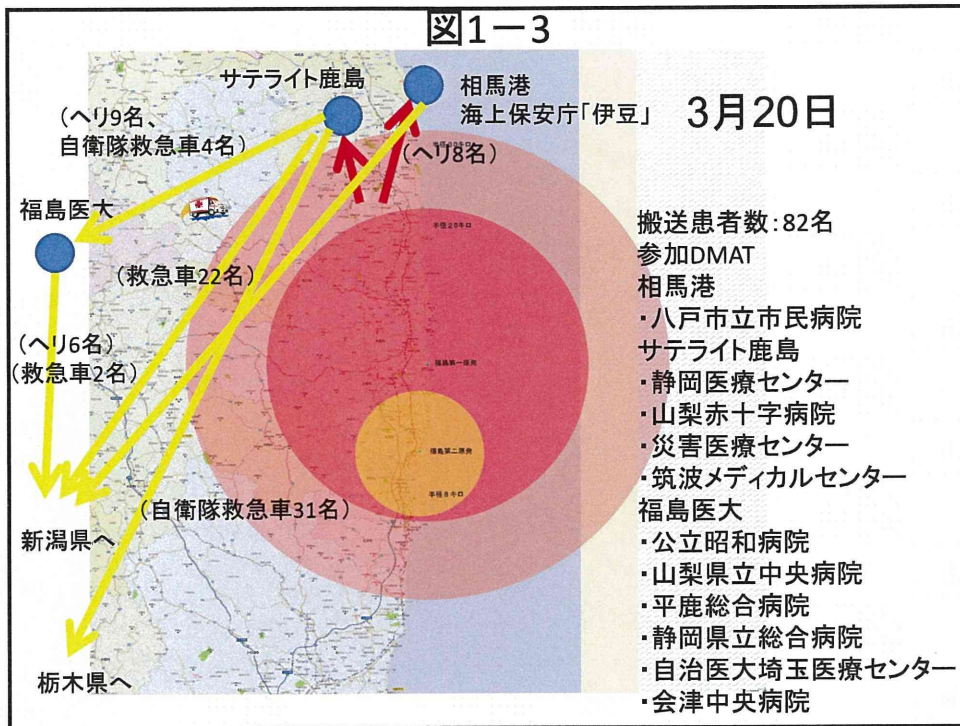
図1－3

サテライト鹿島

相馬港
海上保安庁「伊豆」

3月20日

（ヘリ9名、
自衛隊救急車4名）

（ヘリ8名）

福島医大

（救急車22名）

（ヘリ6名）
（救急車2名）

（自衛隊救急車31名）

新潟県へ

栃木県へ

搬送患者数：82名
参加DMAT
相馬港
・八戸市立市民病院
サテライト鹿島
・静岡医療センター
・山梨赤十字病院
・災害医療センター
・筑波メディカルセンター
福島医大
・公立昭和病院
・山梨県立中央病院
・平鹿総合病院
・静岡県立総合病院
・自治医大埼玉医療センター
・会津中央病院